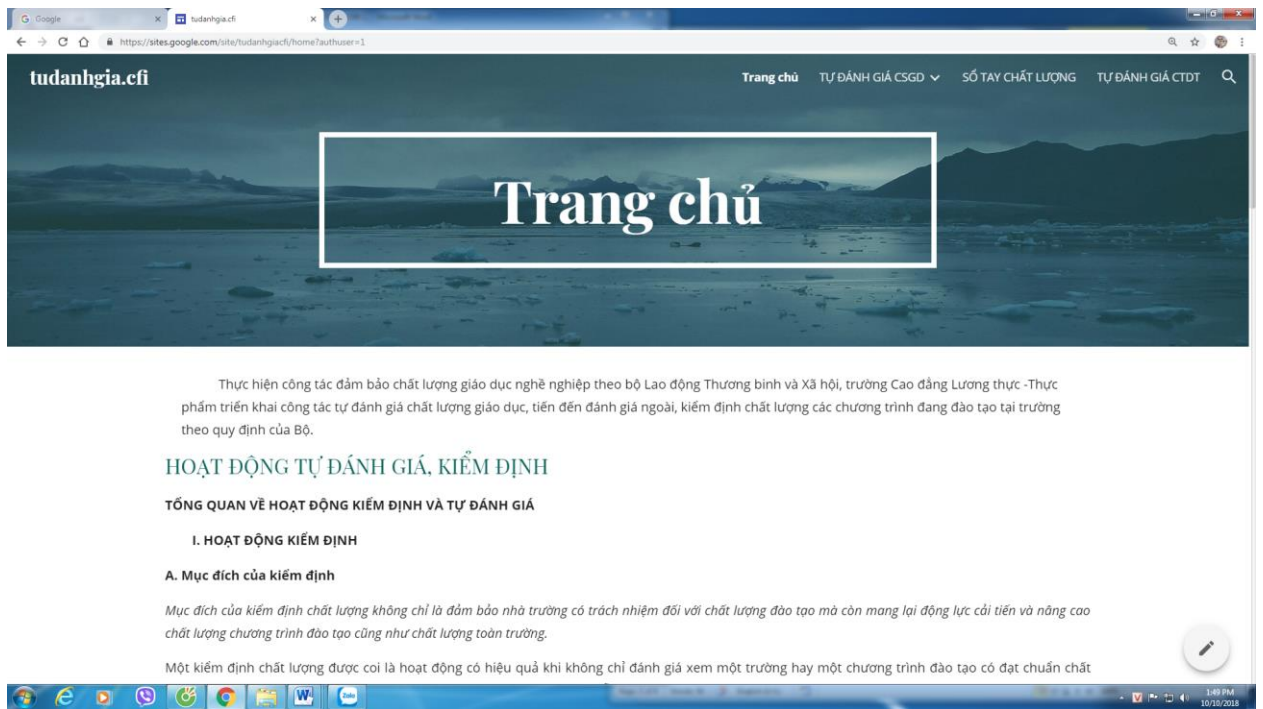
G Google × tudanhgia.cfi ×

https://sites.google.com/site/tudanhgiacfi/home?authuser=1

tudanhgia.cfi

Trang chủ TỰ ĐÁNH GIÁ CSGD SỔ TAY CHẤT LƯỢNG TỰ ĐÁNH GIÁ CTDT

Trang chủ

Thực hiện công tác đảm bảo chất lượng giáo dục nghề nghiệp theo bộ Lao động Thương binh và Xã hội, trường Cao đẳng Lương thực -Thực phẩm triển khai công tác tự đánh giá chất lượng giáo dục, tiến đến đánh giá ngoài, kiểm định chất lượng các chương trình đang đào tạo tại trường theo quy định của Bộ.

HOẠT ĐỘNG TỰ ĐÁNH GIÁ, KIỂM ĐỊNH

TỔNG QUAN VỀ HOẠT ĐỘNG KIỂM ĐỊNH VÀ TỰ ĐÁNH GIÁ

I. HOẠT ĐỘNG KIỂM ĐỊNH

A. Mục đích của kiểm định

Mục đích của kiểm định chất lượng không chỉ là đảm bảo nhà trường có trách nhiệm đối với chất lượng đào tạo mà còn mang lại động lực cải tiến và nâng cao chất lượng chương trình đào tạo cũng như chất lượng toàn trường.

Một kiểm định chất lượng được coi là hoạt động có hiệu quả khi không chỉ đánh giá xem một trường hay một chương trình đào tạo có đạt chuẩn chất

1:49 PM
10/10/2018